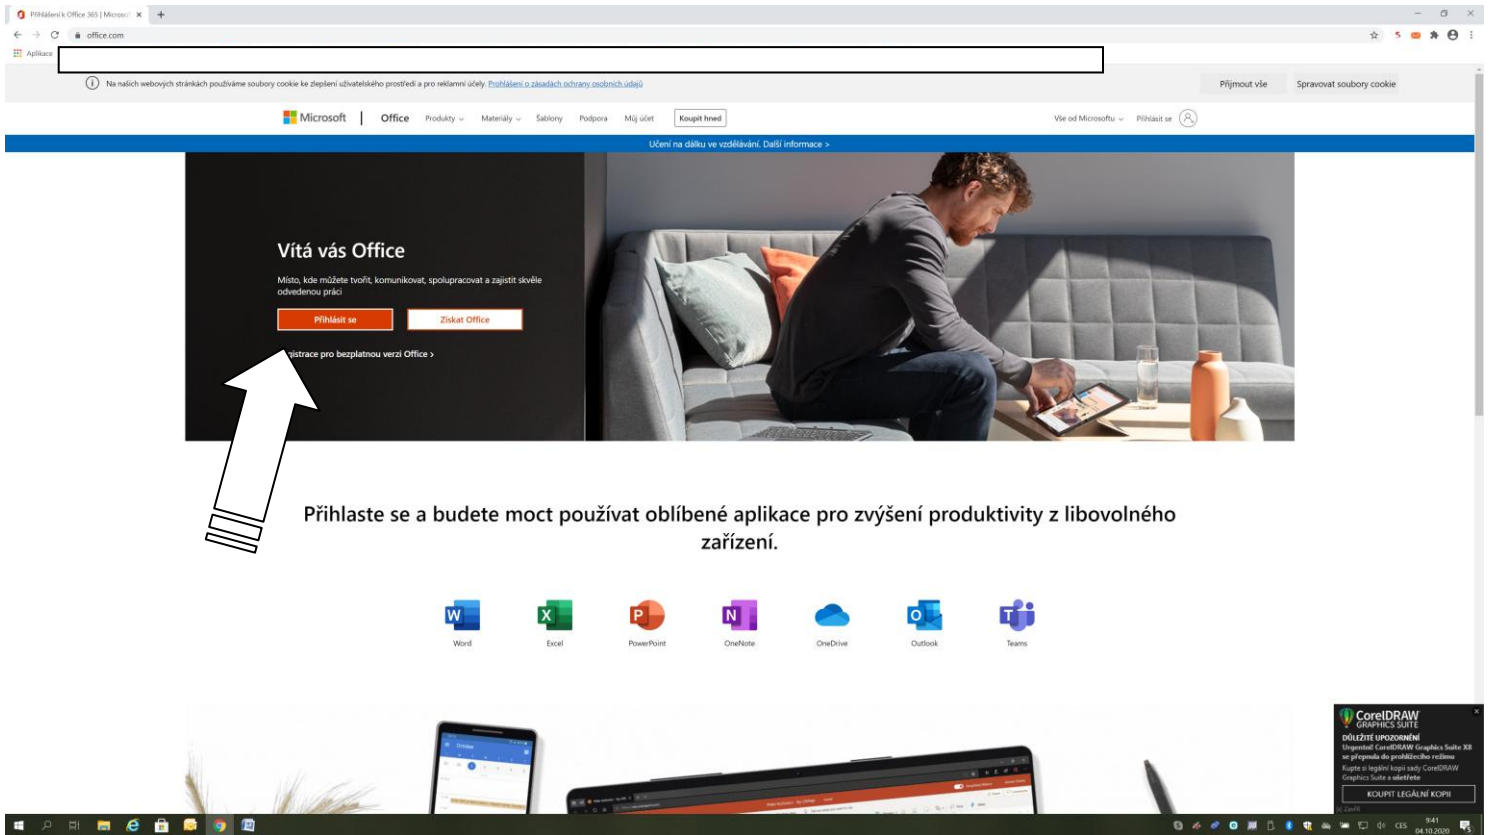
Přihlášení k Office 365 | Microsoft ×

office.com

Aplikace

Na našich webových stránkách používáme soubory cookie ke zlepšení uživatelského prostředí a pro reklamní účely. Prohlášení o zásadách ochrany osobních údajů

Přijmout vše

Spravovat soubory cookie

Microsoft | Office Produkty Materiály Šablony Podpora Můj účet Koupit hned

Vše od Microsoftu Přihlásit se

Učení na dálku ve vzdělávání. Další informace >

Vítá vás Office

Místo, kde můžete tvořit, komunikovat, spolupracovat a zajistit skvěle odvedenou práci

Přihlásit se

Získat Office

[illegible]gistrace pro bezplatnou verzi Office >

Přihlaste se a budete moct používat oblíbené aplikace pro zvýšení produktivity z libovolného zařízení.

Word Excel PowerPoint OneNote OneDrive Outlook Teams

CorelDRAW GRAPHICS SUITE

DŮLEŽITÉ UPOZORNĚNÍ

Urgentně! CorelDRAW Graphics Suite X8 se přepnula do prohlížecího režimu

Kupte si legální kopii sady CorelDRAW Graphics Suite a ušetřete

KOUPIT LEGÁLNÍ KOPII

Zavřít

CES 9:41 04.10.2020